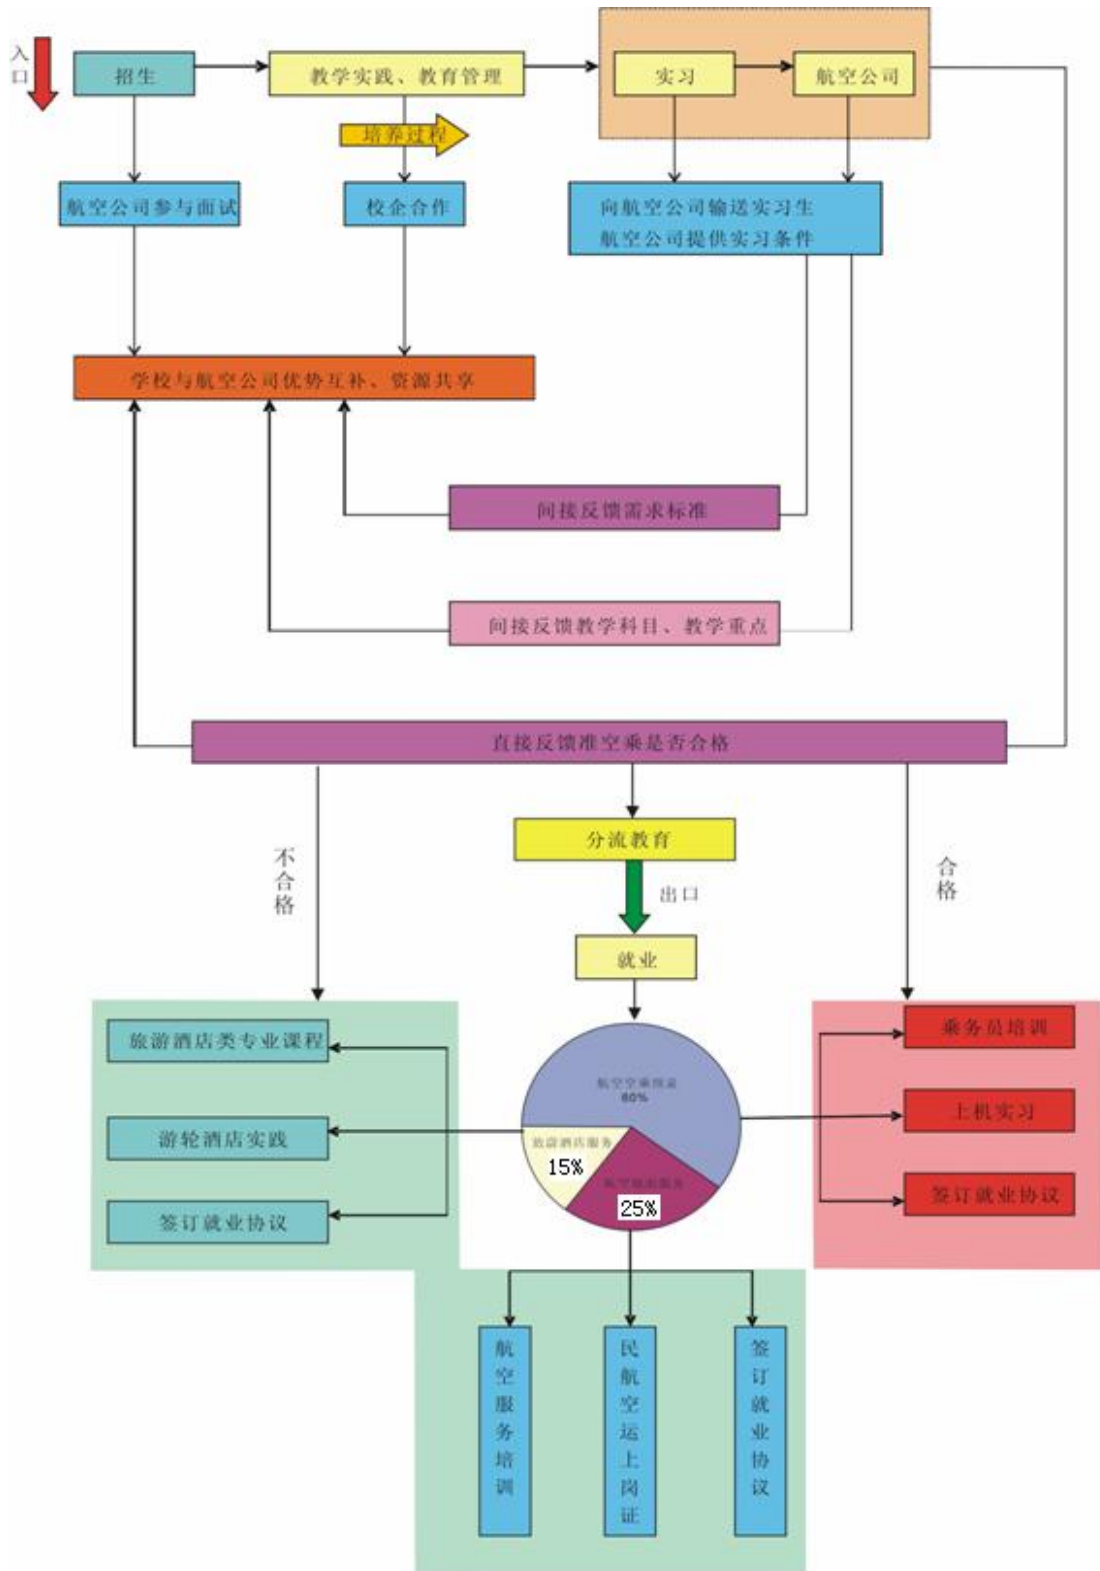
入口

招生

教学实践、教育管理

实习

航空公司

培养过程

航空公司参与面试

校企合作

向航空公司输送实习生
航空公司提供实习条件

学校与航空公司优势互补、资源共享

间接反馈需求标准

间接反馈教学科目、教学重点

直接反馈准空乘是否合格

分流教育

出口

不合格

合格

就业

旅游酒店类专业课程

游轮酒店实践

签订就业协议

航空空乘岗位
60%

旅游酒店服务
15%

航空地勤服务
25%

乘务员培训

上机实习

签订就业协议

航空服务培训

民航空运上岗证

签订就业协议